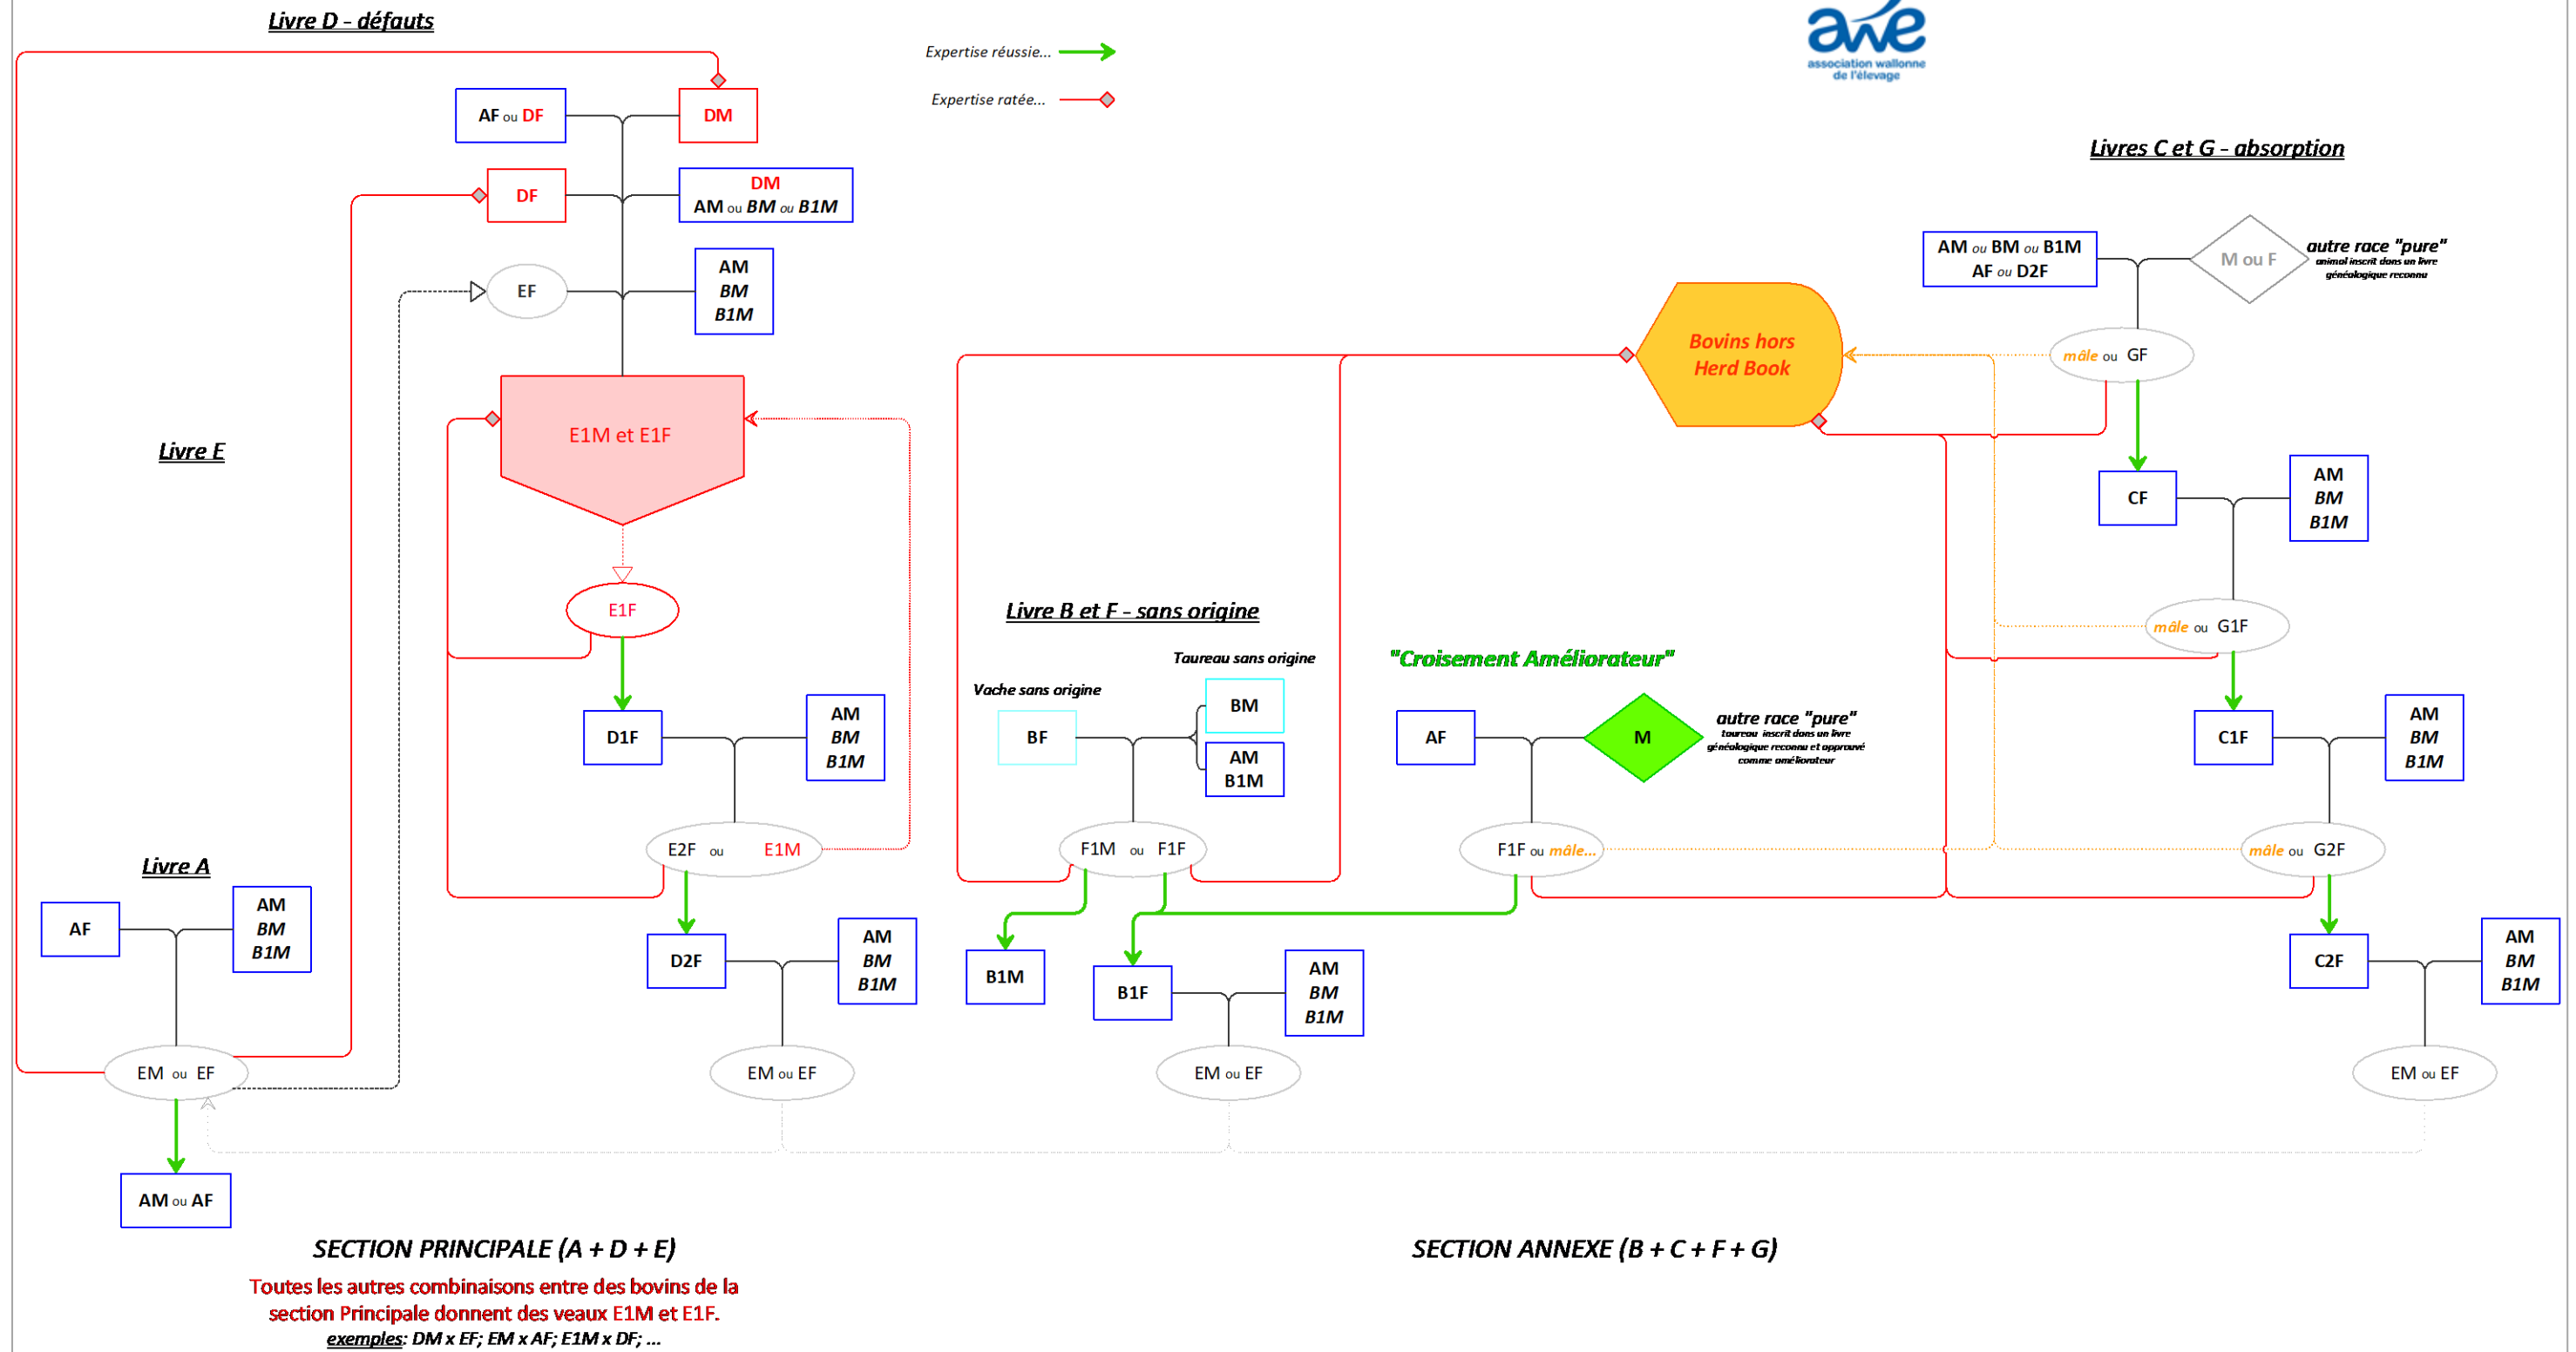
Livre D - défauts

Expertise réussie...

Expertise ratée...

awe
association wallonne de l'élevage

AF ou DF

DM

DF

DM
AM ou BM ou B1M

EF

AM
BM
B1M

Livres C et G - absorption

AM ou BM ou B1M
AF ou D2F

M ou F

autre race "pure"
animal inscrit dans un livre généalogique reconnu

Bovins hors Herd Book

mâle ou GF

E1M et E1F

Livre E

CF

AM
BM
B1M

E1F

Livre B et F - sans origine

mâle ou G1F

Taureau sans origine

"Croisement Améliorateur"

Vache sans origine

BM

D1F

AM
BM
B1M

BF

AM
B1M

AF

M

autre race "pure"
taureau inscrit dans un livre généalogique reconnu et approuvé comme améliorateur

C1F

AM
BM
B1M

E2F ou E1M

F1M ou F1F

F1F ou mâle...

mâle ou G2F

Livre A

AF

AM
BM
B1M

D2F

AM
BM
B1M

B1M

B1F

AM
BM
B1M

C2F

AM
BM
B1M

EM ou EF

EM ou EF

EM ou EF

EM ou EF

AM ou AF

SECTION PRINCIPALE (A + D + E)

Toutes les autres combinaisons entre des bovins de la section Principale donnent des veaux E1M et E1F.
exemples: DM x EF; EM x AF; E1M x DF; ...

SECTION ANNEXE (B + C + F + G)